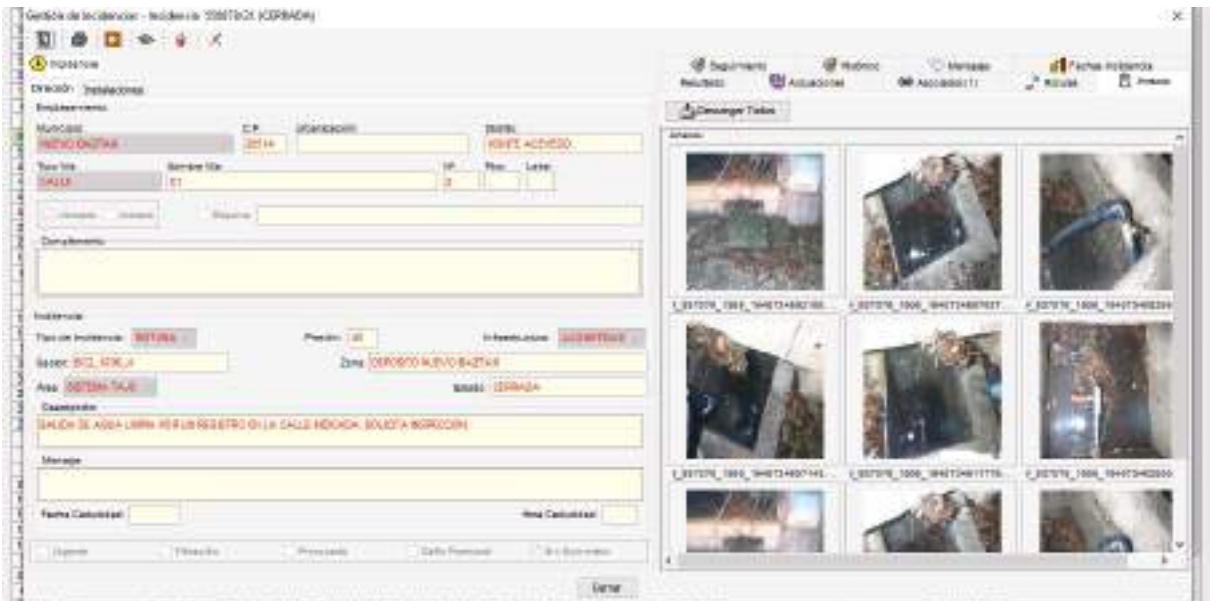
Gestión de Incidencias - Incidencia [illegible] (CERRADA)

Incidencia

Dirección Instalaciones

Emplazamiento

Municipio NUEVO BAZTAN

C.P. 28514

Urbanización

Barrio MONTE ACEVEDO

Tipo Vía CALLE

Nombre Vía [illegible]

Nº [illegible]

Piso

Letra

Cercano Contrario

Esquina

Complemento

Incidencia

Tipo de Incidencia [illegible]

Presión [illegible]

Infraestructura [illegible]

Sector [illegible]

Zona DEPOSITO NUEVO BAZTAN

Área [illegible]

Estado CERRADA

Descripción

SALIDA DE AGUA LIMPIA POR UN REGISTRO EN LA CALLE INDICADA. SOLICITA INSPECCIÓN

Mensaje

Fecha Caducidad

Hora Caducidad

Urgente Filtración Provocada Daño Personal En Suministro

Cerrar

Seguimiento

Histórico

Mensajes

Fichas Incidencia

Resultado

Actuaciones

Asociados (1)

Avisos

Anexos

Descargar Todos

Anexos

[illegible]

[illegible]

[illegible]

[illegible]

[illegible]

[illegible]